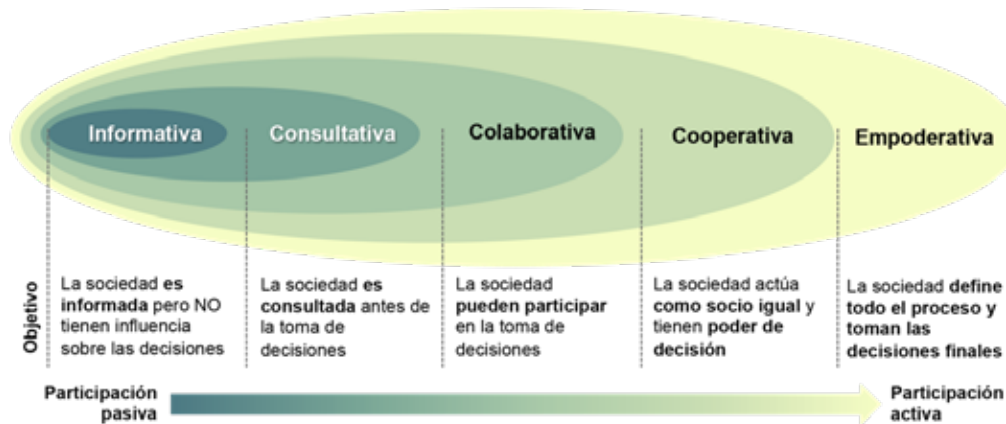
Informativa

Consultativa

Colaborativa

Cooperativa

Empoderativa

Objetivo

La sociedad **es informada** pero NO tienen influencia sobre las decisiones

La sociedad **es consultada** antes de la toma de decisiones

La sociedad **pueden participar** en la toma de decisiones

La sociedad actúa **como socio igual** y tienen **poder de decisión**

La sociedad **define todo el proceso y toman las decisiones finales**

Participación pasiva

Participación activa